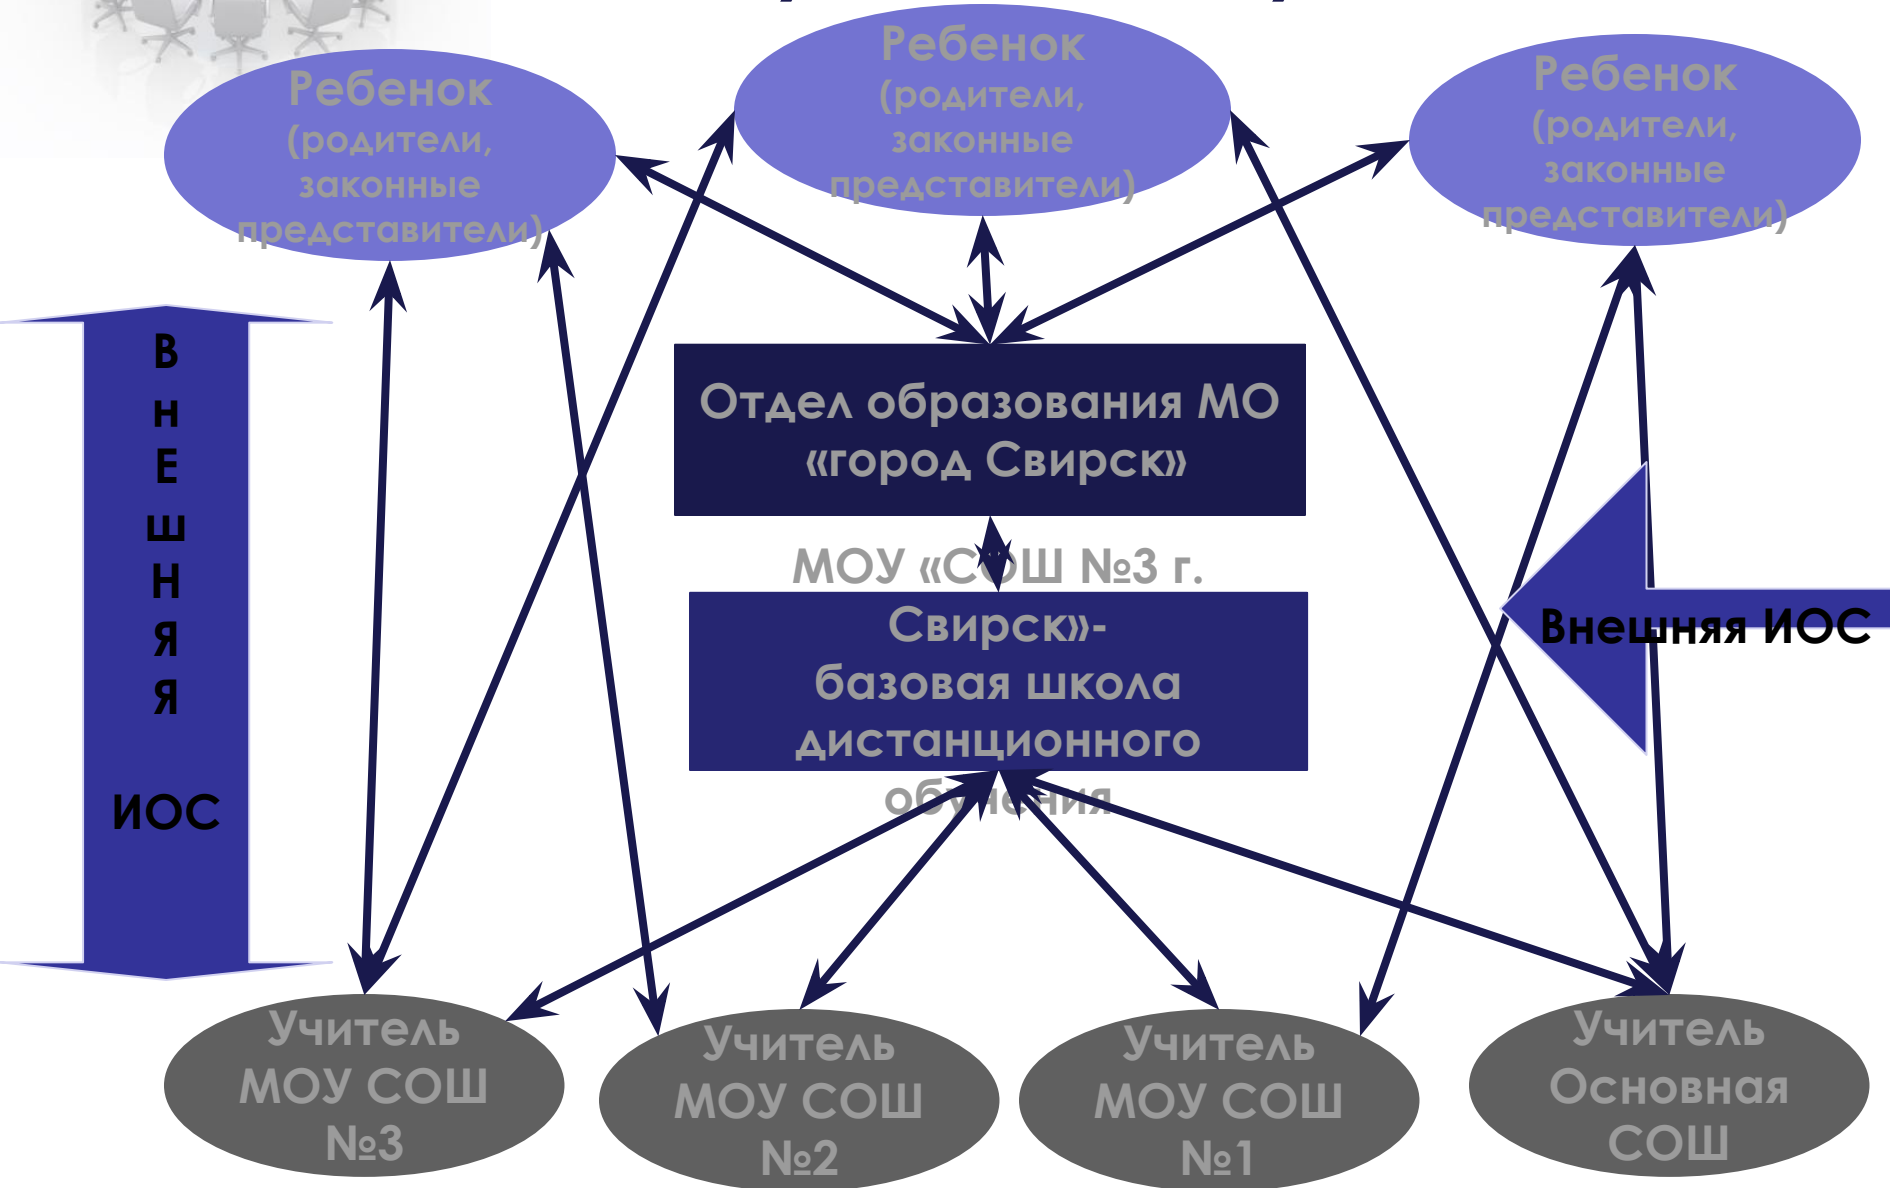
Ребенок (родители, законные представители)

Ребенок (родители, законные представители)

Ребенок (родители, законные представители)

В н Е ш н я я

ИОС

Отдел образования МО «город Свирск»

МОУ «СОШ №3 г. Свирск»- базовая школа дистанционного обучения

Внешняя ИОС

Учитель МОУ СОШ №3

Учитель МОУ СОШ №2

Учитель МОУ СОШ №1

Учитель Основная СОШ